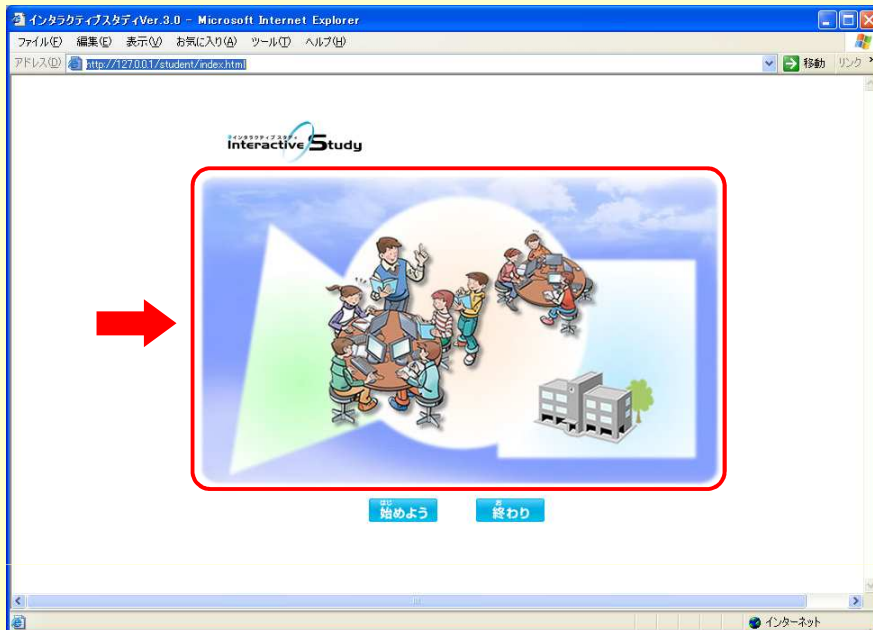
インタラクティブスタディVer.3.0 - Microsoft Internet Explorer

ファイル(F) 編集(E) 表示(V) お気に入り(A) ツール(T) ヘルプ(H)

アドレス(D) http://127.0.0.1/student/index.html

移動 リンク

インタラクティブスタディ
Interactive Study

始めよう

終わり

インターネット